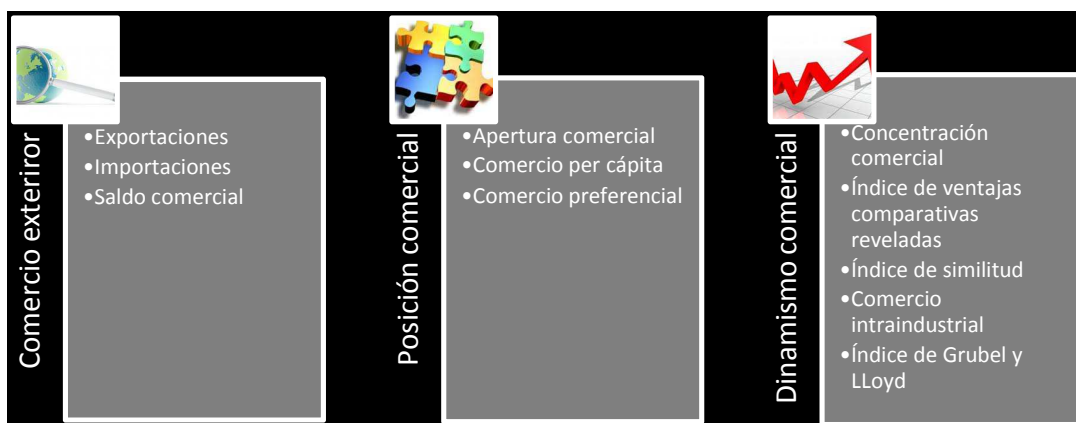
Comercio exteriror

•Exportaciones
•Importaciones
•Saldo comercial

Posición comercial

•Apertura comercial
•Comercio per cápita
•Comercio preferencial

Dinamismo comercial

•Concentración comercial
•Índice de ventajas comparativas reveladas
•Índice de similitud
•Comercio intraindustrial
•Índice de Grubel y LLoyd